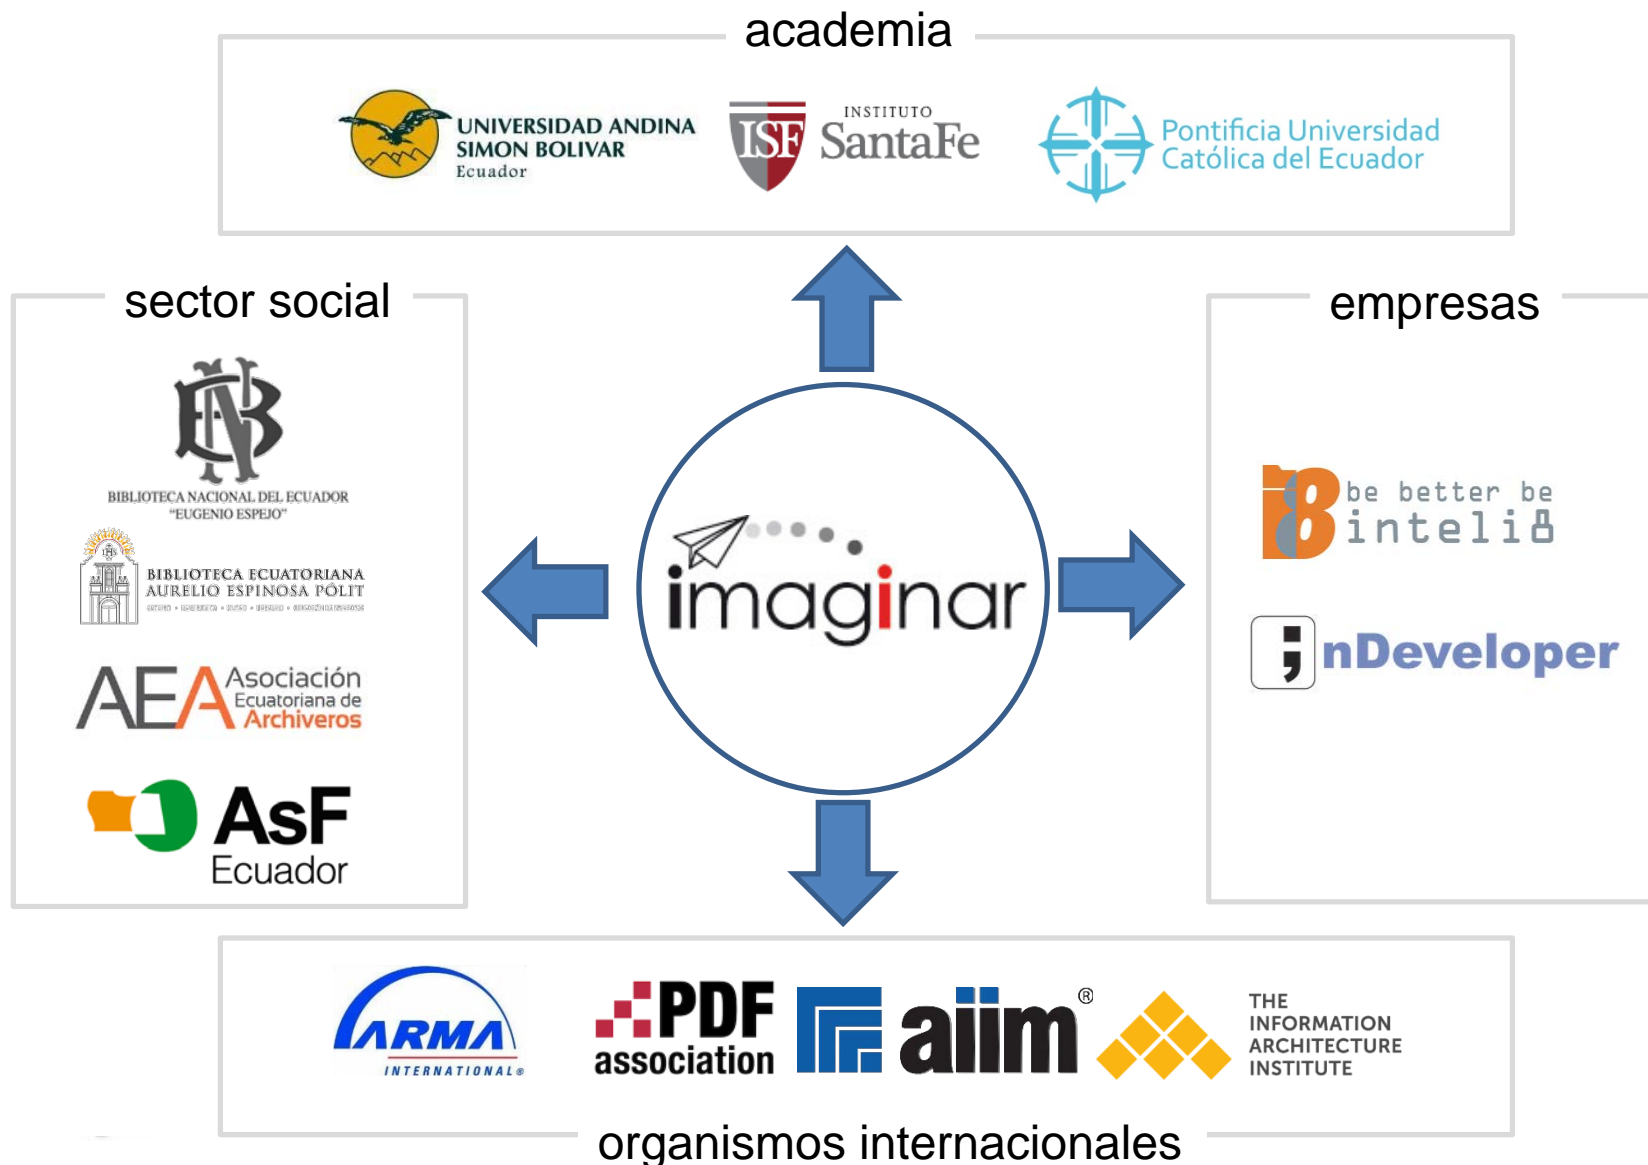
academia

UNIVERSIDAD ANDINA SIMON BOLIVAR Ecuador

ISF INSTITUTO SantaFe

Pontificia Universidad Católica del Ecuador

sector social

BIBLIOTECA NACIONAL DEL ECUADOR "EUGENIO ESPEJO"

BIBLIOTECA ECUATORIANA AURELIO ESPINOSA PÓLIT

AEA Asociación Ecuatoriana de Archiveros

AsF Ecuador

imaginar

empresas

be better be intelib

;nDeveloper

ARMA INTERNATIONAL

PDF association

aiim®

THE INFORMATION ARCHITECTURE INSTITUTE

organismos internacionales